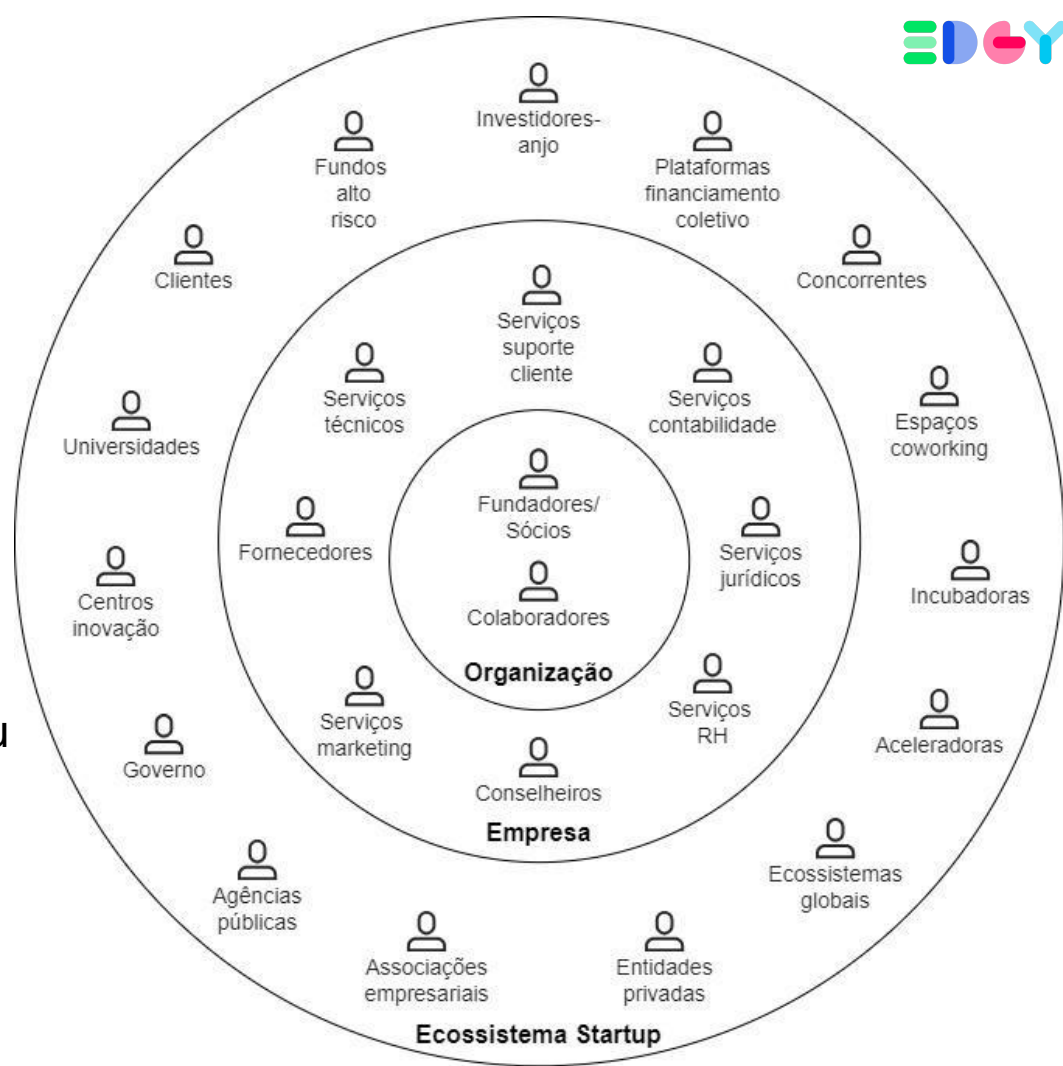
EDGY

Investidores-anjo

Fundos alto risco

Plataformas financiamento coletivo

Clientes

Concorrentes

Serviços suporte cliente

Serviços técnicos

Serviços contabilidade

Espaços coworking

Universidades

Fundadores/ Sócios

Fornecedores

Serviços jurídicos

Incubadoras

Centros inovação

Colaboradores

Organização

Serviços marketing

Serviços RH

Aceleradoras

u

Governo

Conselheiros

Empresa

Ecossistemas globais

Agências públicas

Associações empresariais

Entidades privadas

Ecossistema Startup